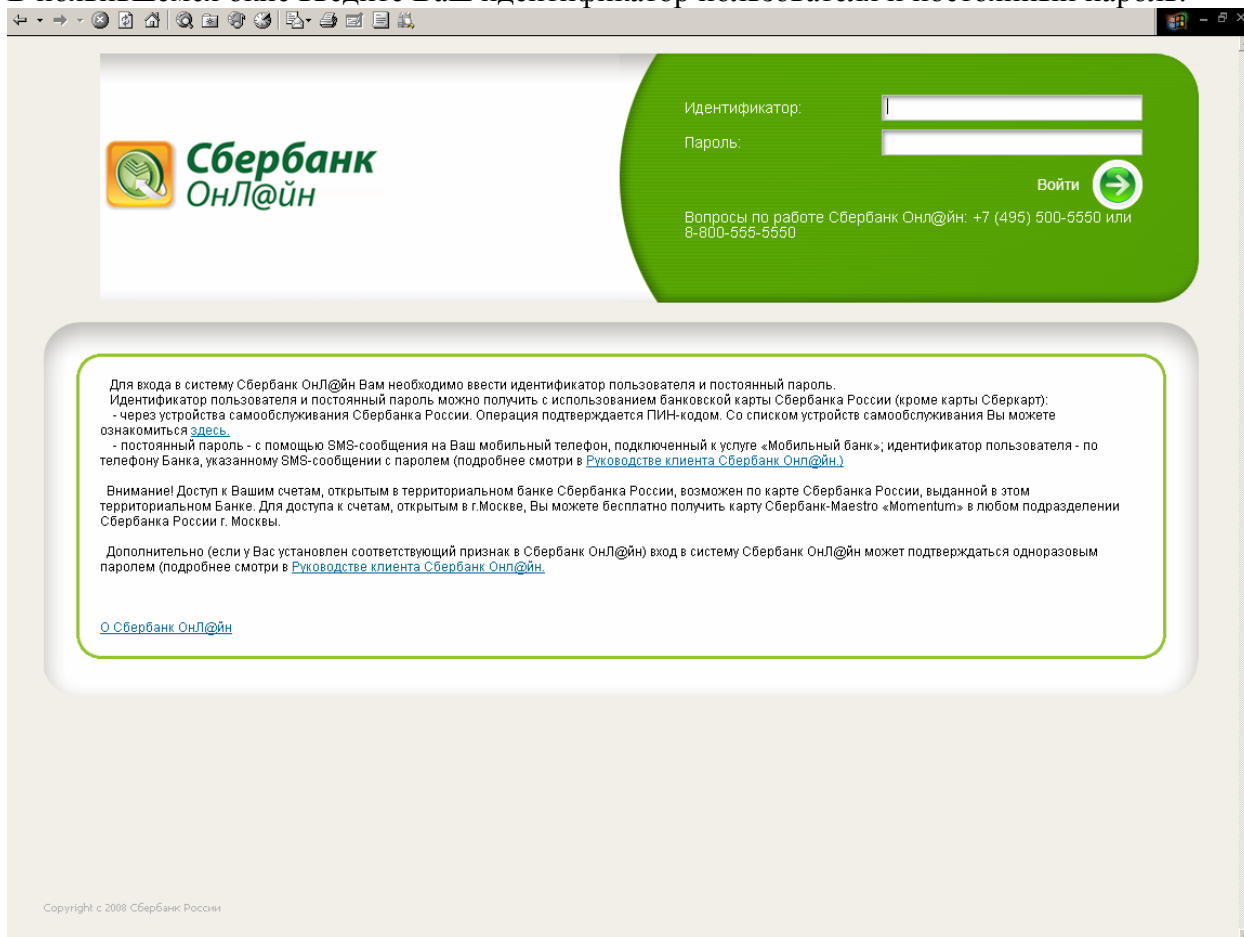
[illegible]

Сбербанк
ОнЛ@йн

Идентификатор:
Пароль:
Войти

Вопросы по работе Сбербанк Онл@йн: +7 (495) 500-5550 или 8-800-555-5550

Для входа в систему Сбербанк ОнЛ@йн Вам необходимо ввести идентификатор пользователя и постоянный пароль.
Идентификатор пользователя и постоянный пароль можно получить с использованием банковской карты Сбербанка России (кроме карты Сберкарт):
- через устройства самообслуживания Сбербанка России. Операция подтверждается ПИН-кодом. Со списком устройств самообслуживания Вы можете ознакомиться здесь.
- постоянный пароль - с помощью SMS-сообщения на Ваш мобильный телефон, подключенный к услуге «Мобильный банк»; идентификатор пользователя - по телефону Банка, указанному SMS-сообщении с паролем (подробнее смотри в Руководстве клиента Сбербанк Онл@йн.)

Внимание! Доступ к Вашим счетам, открытым в территориальном банке Сбербанка России, возможен по карте Сбербанка России, выданной в этом территориальном Банке. Для доступа к счетам, открытым в г.Москве, Вы можете бесплатно получить карту Сбербанк-Maestro «Momentum» в любом подразделении Сбербанка России г. Москвы.

Дополнительно (если у Вас установлен соответствующий признак в Сбербанк ОнЛ@йн) вход в систему Сбербанк ОнЛ@йн может подтверждаться одноразовым паролем (подробнее смотри в Руководстве клиента Сбербанк Онл@йн.

О Сбербанк ОнЛ@йн

Copyright с 2008 Сбербанк России